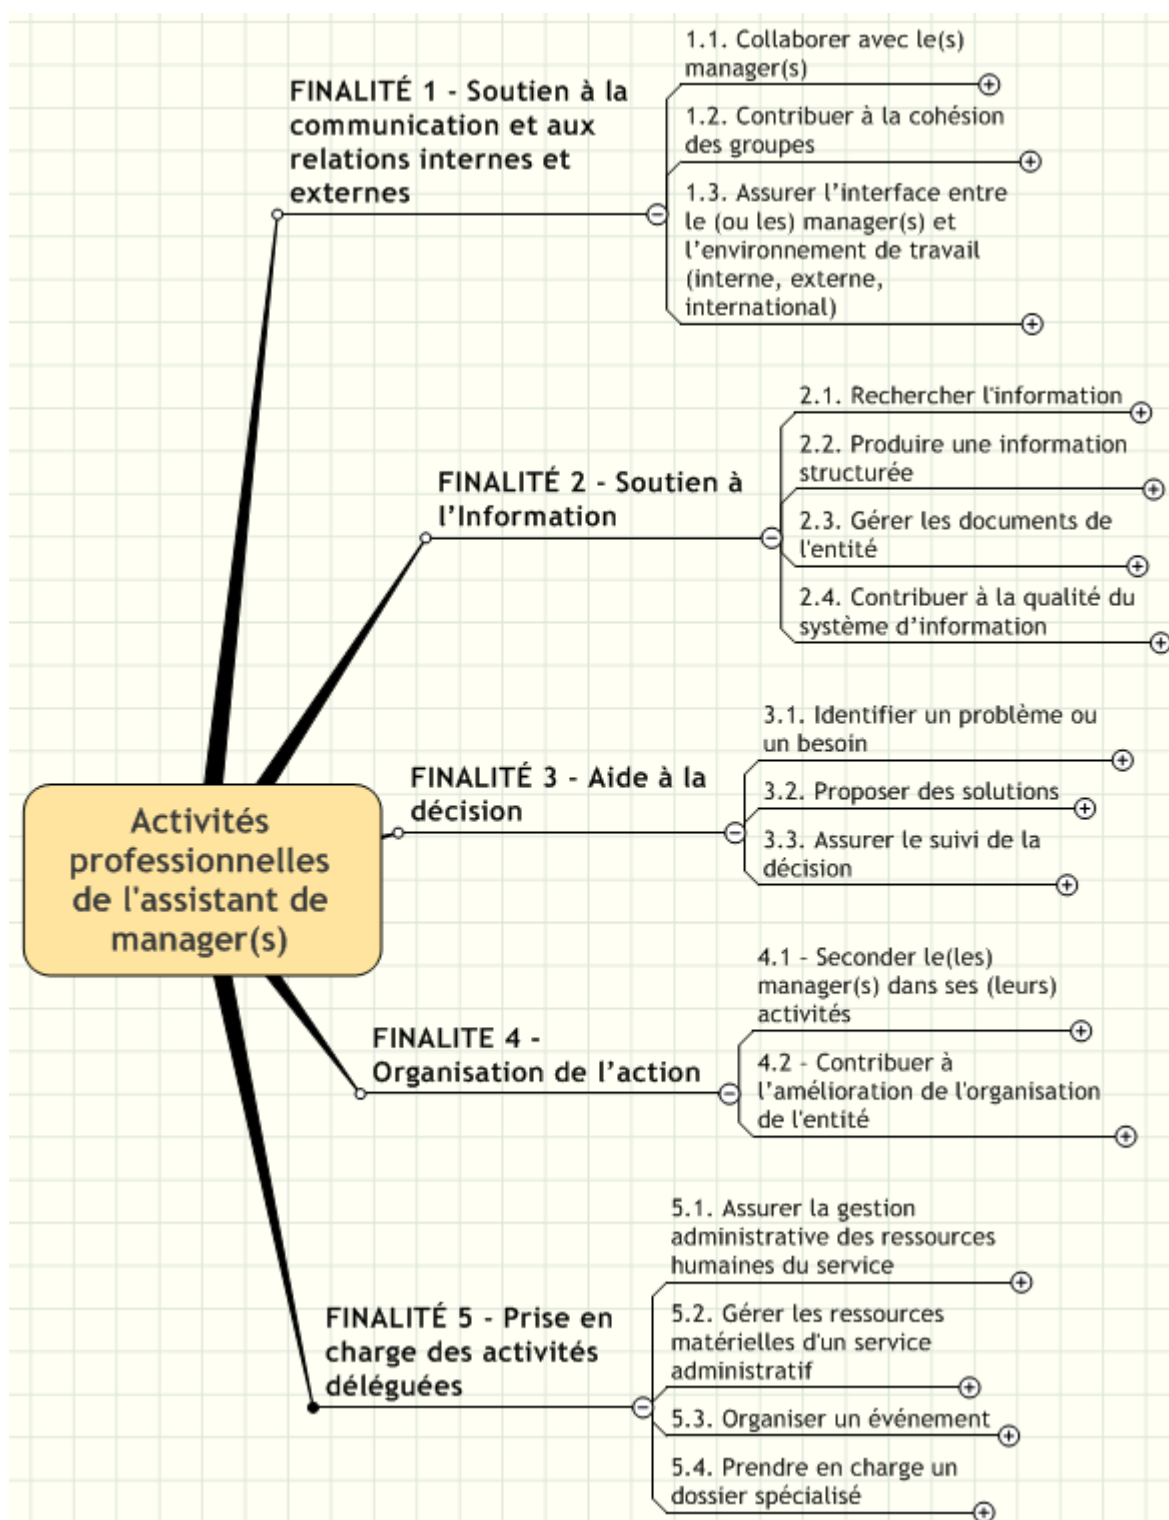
Activités professionnelles de l'assistant de manager(s)

FINALITÉ 1 - Soutien à la communication et aux relations internes et externes

1.1. Collaborer avec le(s) manager(s)

1.2. Contribuer à la cohésion des groupes

1.3. Assurer l'interface entre le (ou les) manager(s) et l'environnement de travail (interne, externe, international)

FINALITÉ 2 - Soutien à l'Information

2.1. Rechercher l'information

2.2. Produire une information structurée

2.3. Gérer les documents de l'entité

2.4. Contribuer à la qualité du système d'information

FINALITÉ 3 - Aide à la décision

3.1. Identifier un problème ou un besoin

3.2. Proposer des solutions

3.3. Assurer le suivi de la décision

FINALITE 4 - Organisation de l'action

4.1 - Seconder le(les) manager(s) dans ses (leurs) activités

4.2 - Contribuer à l'amélioration de l'organisation de l'entité

FINALITÉ 5 - Prise en charge des activités déléguées

5.1. Assurer la gestion administrative des ressources humaines du service

5.2. Gérer les ressources matérielles d'un service administratif

5.3. Organiser un événement

5.4. Prendre en charge un dossier spécialisé